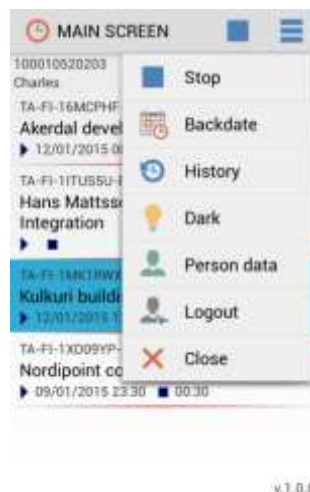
MAIN SCREEN

100010520203
Charles

TA-FI-16MCPHF
Akerdal devel
▶ 12/01/2015 0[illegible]

TA-FI-1ITUSSU-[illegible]
Hans Mattss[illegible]
Integration
▶ ■

TA-FI-1MKTRWX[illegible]
Kulkuri build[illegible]
▶ 12/01/2015 1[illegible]

TA-FI-1XD09YP-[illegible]
Nordipoint co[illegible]
▶ 09/01/2015 23:30 ■ 00:30

Stop
Backdate
History
Dark
Person data
Logout
Close

v.1.0.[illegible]